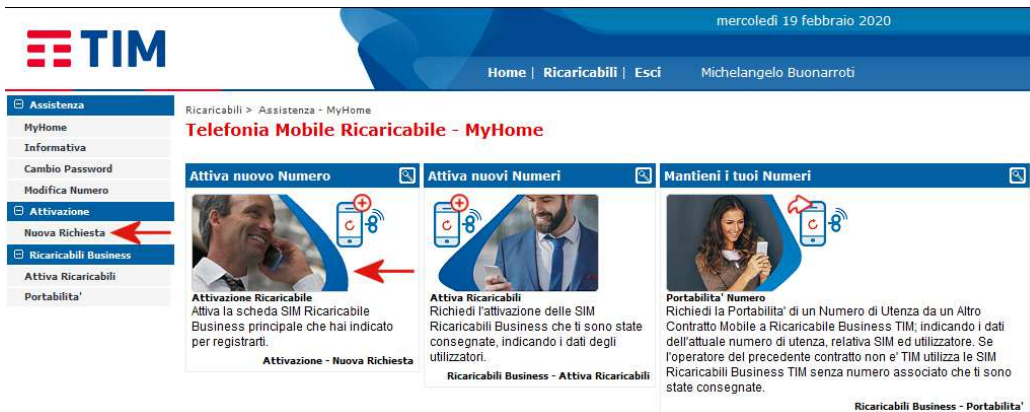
TIM

mercoledì 19 febbraio 2020

Home | Ricaricabili | Esci    Michelangelo Buonarroti

Assistenza
MyHome
Informativa
Cambio Password
Modifica Numero
Attivazione
Nuova Richiesta
Ricaricabili Business
Attiva Ricaricabili
Portabilita'

Ricaricabili > Assistenza - MyHome

Telefonia Mobile Ricaricabile - MyHome

Attiva nuovo Numero

Attivazione Ricaricabile
Attiva la scheda SIM Ricaricabile Business principale che hai indicato per registrarti.

Attivazione - Nuova Richiesta

Attiva nuovi Numeri

Attiva Ricaricabili
Richiedi l'attivazione delle SIM Ricaricabili Business che ti sono state consegnate, indicando i dati degli utilizzatori.

Ricaricabili Business - Attiva Ricaricabili

Mantieni i tuoi Numeri

Portabilita' Numero
Richiedi la Portabilita' di un Numero di Utenza da un Altro Contratto Mobile a Ricaricabile Business TIM; indicando i dati dell'attuale numero di utenza, relativa SIM ed utilizzatore. Se l'operatore del precedente contratto non e' TIM utilizza le SIM Ricaricabili Business TIM senza numero associato che ti sono state consegnate.

Ricaricabili Business - Portabilita'